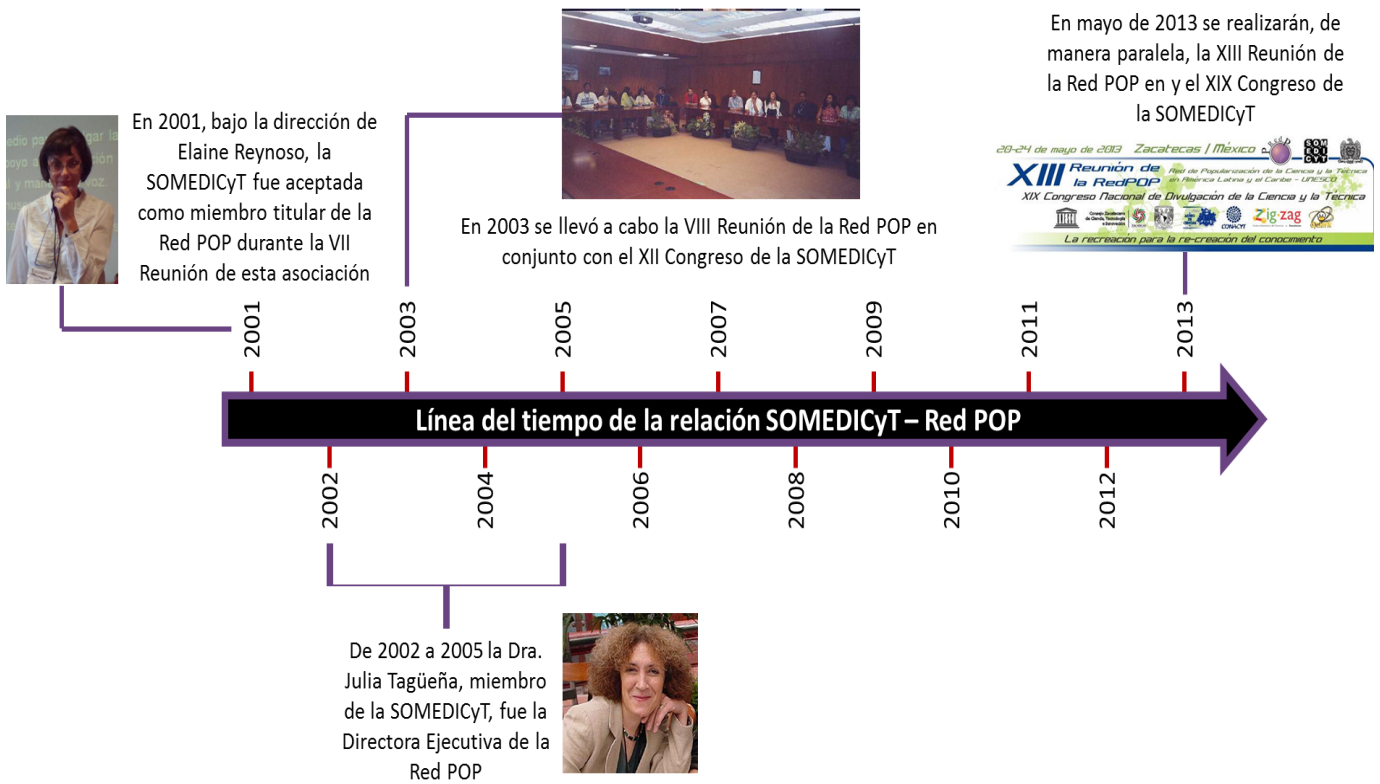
En mayo de 2013 se realizarán, de manera paralela, la XIII Reunión de la Red POP en y el XIX Congreso de la SOMEDICyT

En 2001, bajo la dirección de Elaine Reynoso, la SOMEDICyT fue aceptada como miembro titular de la Red POP durante la VII Reunión de esta asociación

20-24 de mayo de 2013 Zacatecas | México

XIII Reunión de la RedPOP Red de Popularización de la Ciencia y la Técnica en América Latina y el Caribe - UNESCO

XIX Congreso Nacional de Divulgación de la Ciencia y la Técnica

Zig-zag

La recreación para la re-creación del conocimiento

En 2003 se llevó a cabo la VIII Reunión de la Red POP en conjunto con el XII Congreso de la SOMEDICyT

2001

2003

2005

2007

2009

2011

2013

Línea del tiempo de la relación SOMEDICyT – Red POP

2002

2004

2006

2008

2010

2012

De 2002 a 2005 la Dra. Julia Tagüeña, miembro de la SOMEDICyT, fue la Directora Ejecutiva de la Red POP